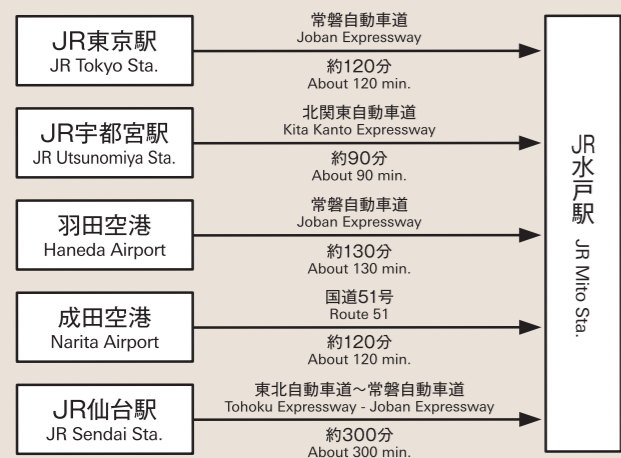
JR東京駅
JR Tokyo Sta.

常磐自動車道
Joban Expressway

約120分
About 120 min.

JR宇都宮駅
JR Utsunomiya Sta.

北関東自動車道
Kita Kanto Expressway

約90分
About 90 min.

羽田空港
Haneda Airport

常磐自動車道
Joban Expressway

約130分
About 130 min.

成田空港
Narita Airport

国道51号
Route 51

約120分
About 120 min.

JR仙台駅
JR Sendai Sta.

東北自動車道〜常磐自動車道
Tohoku Expressway - Joban Expressway

約300分
About 300 min.

JR水戸駅
JR Mito Sta.